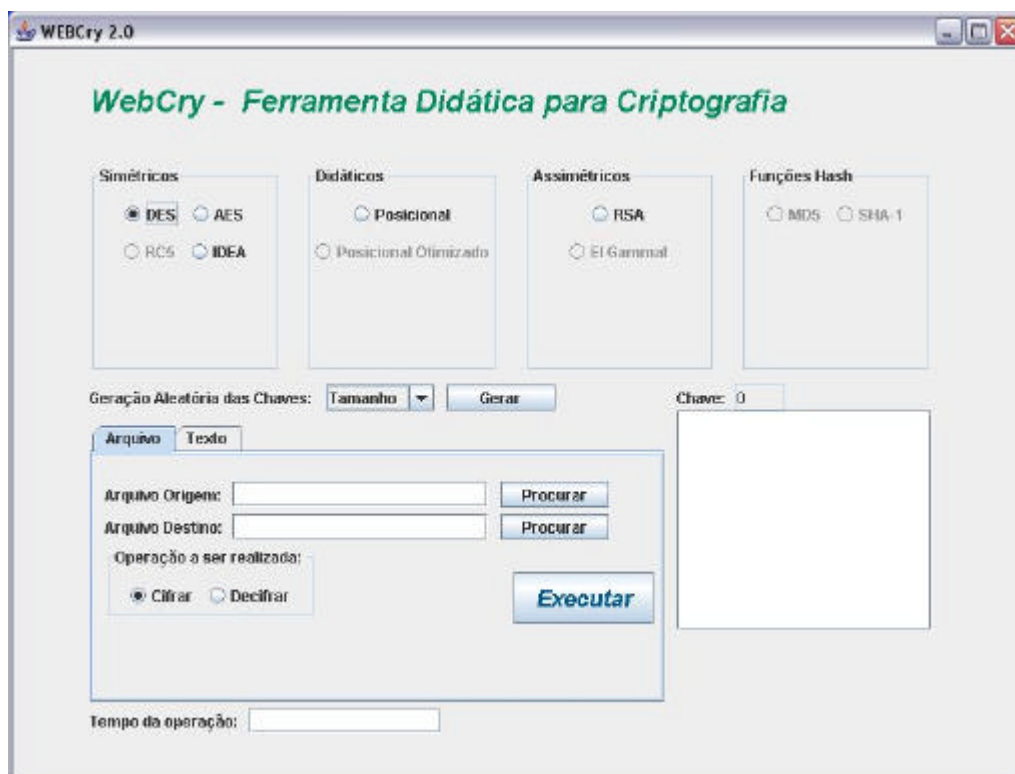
WEBCry 2.0

WebCry - Ferramenta Didática para Criptografia

Simétricos
DES AES
RC5 IDEA

Didáticos
Posicional
Posicional Otimizado

Assimétricos
RSA
El Gammal

Funções Hash
MD5 SHA-1

Geração Aleatória das Chaves: Tamanho Gerar

Chave: 0

Arquivo Texto

Arquivo Origem: Procurar
Arquivo Destino: Procurar
Operação a ser realizada:
Cifrar Decifrar

Executar

Tempo da operação: